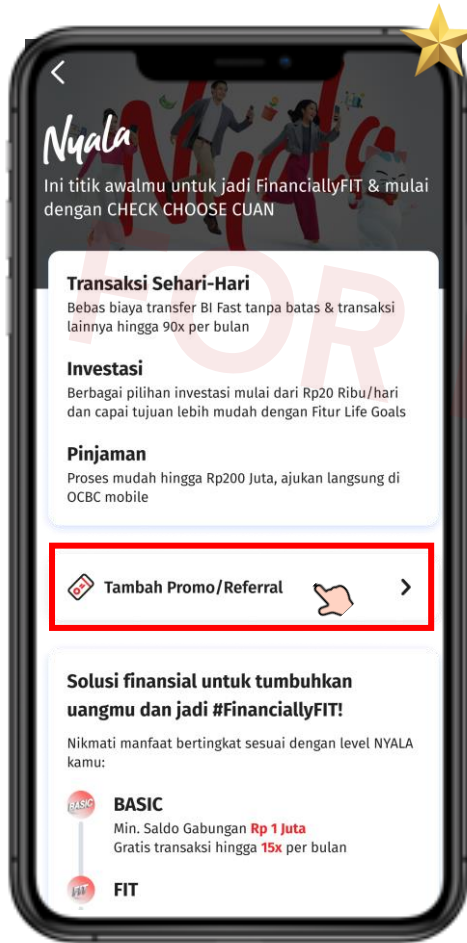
Nyala

Ini titik awalmu untuk jadi FinanciallyFIT & mulai dengan CHECK CHOOSE CUAN

Transaksi Sehari-Hari

Bebas biaya transfer BI Fast tanpa batas & transaksi lainnya hingga 90x per bulan

Investasi

Berbagai pilihan investasi mulai dari Rp20 Ribu/hari dan capai tujuan lebih mudah dengan Fitur Life Goals

Pinjaman

Proses mudah hingga Rp200 Juta, ajukan langsung di OCBC mobile

Tambah Promo/Referral

Solusi finansial untuk tumbuhkan uangmu dan jadi #FinanciallyFIT!

Nikmati manfaat bertingkat sesuai dengan level NYALA kamu:

BASIC

BASIC

Min. Saldo Gabungan Rp 1 Juta

Gratis transaksi hingga 15x per bulan

FIT

FIT